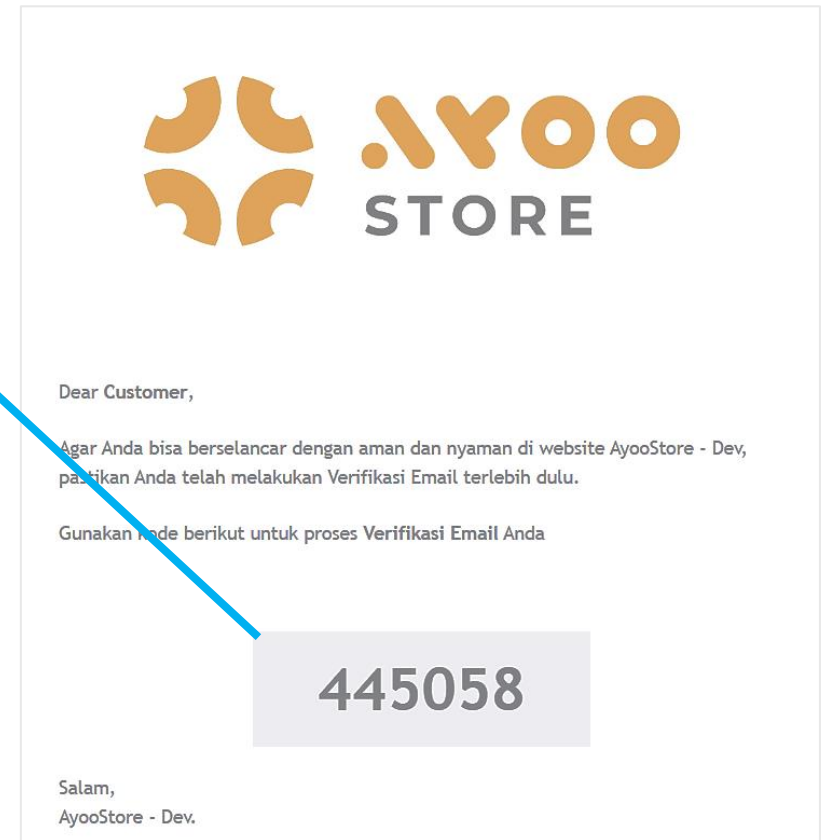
AYOO STORE

Dear Customer,

Agar Anda bisa berselancar dengan aman dan nyaman di website AyooStore - Dev, pastikan Anda telah melakukan Verifikasi Email terlebih dulu.

Gunakan kode berikut untuk proses Verifikasi Email Anda

445058

Salam,
AyooStore - Dev.